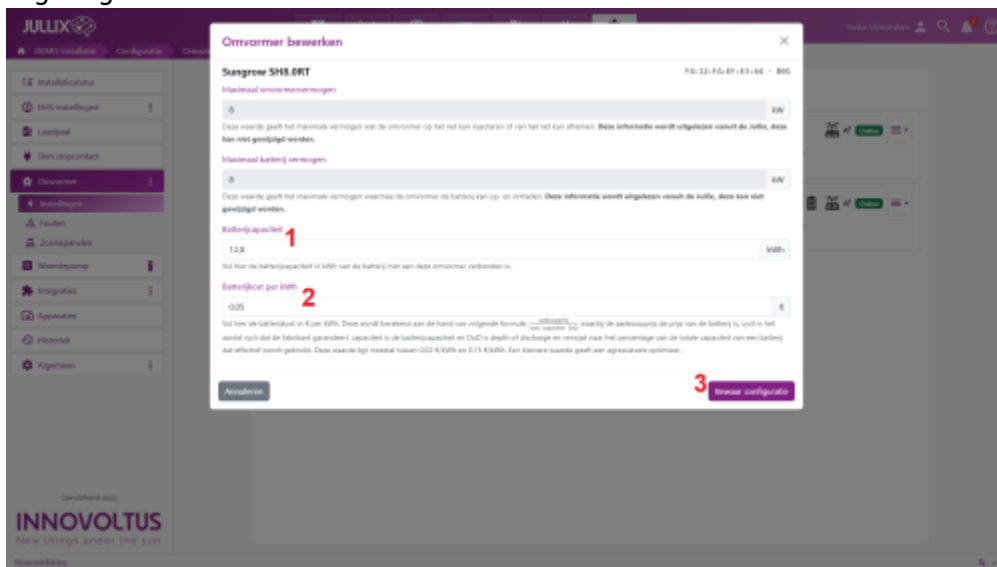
JULLIX

DSMR installatie · Configuratie · Omvormer

Installatiestatus
DMS instellingen
Laadpaal
Slim stopcontact
Omvormer
Instellingen
Fouten
Zonnepanelen
Warmtepomp
Integraties
Apparaten
Historiek
Algemeen

Omvormer bewerken

Sungrow SH8.0RT

Maximaal omvormervermogen

8 kW

Deze waarde geeft het maximale vermogen wat de omvormer op het net kan injecteren of van het net kan afnemen. Deze informatie wordt uitgelezen vanuit de Jullix, deze kan niet gewijzigd worden.

Maximaal batterij vermogen

8 kW

Deze waarde geeft het maximale vermogen waarmee de omvormer de batterij kan op- en ontladen. Deze informatie wordt uitgelezen vanuit de Jullix, deze kan niet gewijzigd worden.

Batterijcapaciteit 1

12.8 kWh

Vul hier de batterijcapaciteit in kWh van de batterij met aan deze omvormer verbonden is.

Batterijkost per kWh 2

0.05 €

Vul hier de batterijkost in € per kWh. Deze wordt berekend aan de hand van volgende formule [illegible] waarbij de aankoopprijs de prijs van de batterij is, cycli is het aantal cycli dat de fabrikant garandeert, capaciteit is de batterijcapaciteit en DoD is depth of discharge en verwijst naar het percentage van de totale capaciteit van een batterij dat effectief wordt gebruikt. Deze waarde ligt meestal tussen 0.02 €/kWh en 0.15 €/kWh. Een kleinere waarde geeft een agressievere optimiser.

Annuleren

3 Nieuwe configuratie

Online

Ontwikkeld door:
INNOVOLTUS
New things under the sun